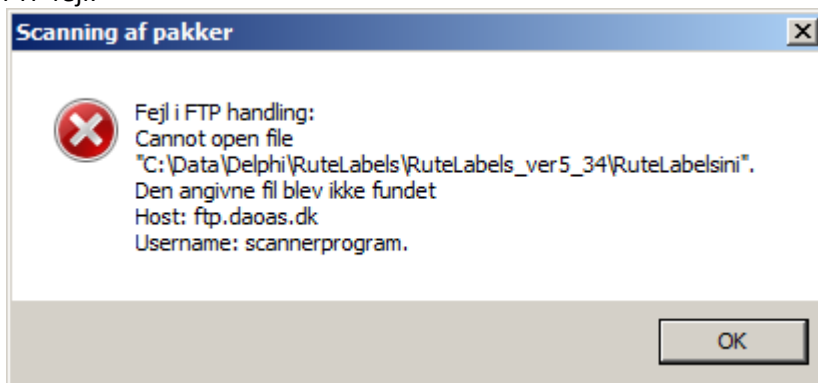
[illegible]

Scanning af pakker

Fejl i FTP handling:
Cannot open file
"C:\Data\Delphi\RuteLabels\RuteLabels_ver5_34\RuteLabelsini".
Den angivne fil blev ikke fundet
Host: ftp.daoas.dk
Username: scannerprogram.

OK